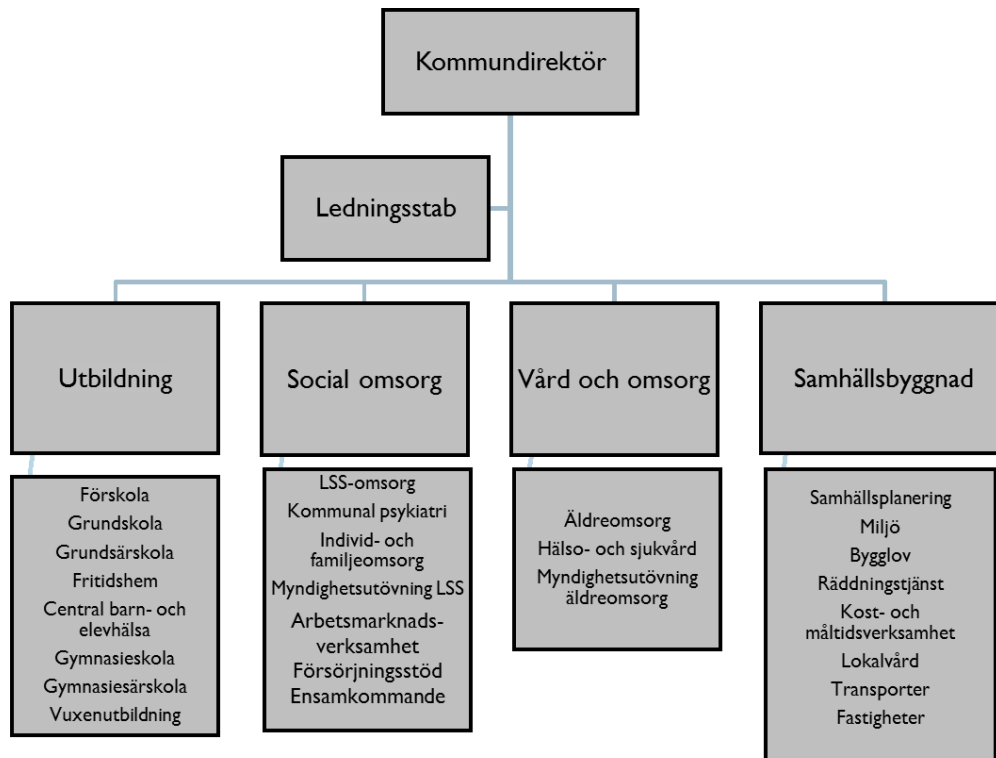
Kommundirektör

Ledningsstab

Utbildning

Social omsorg

Vård och omsorg

Samhällsbyggnad

Förskola
Grundskola
Grundsärskola
Fritidshem
Central barn- och elevhälsa
Gymnasieskola
Gymnasiesärskola
Vuxenutbildning

LSS-omsorg
Kommunal psykiatri
Individ- och familjeomsorg
Myndighetsutövning LSS
Arbetsmarknadsverksamhet
Försörjningsstöd
Ensamkommande

Äldreomsorg
Hälso- och sjukvård
Myndighetsutövning äldreomsorg

Samhällsplanering
Miljö
Bygglov
Räddningstjänst
Kost- och måltidsverksamhet
Lokalvård
Transporter
Fastigheter